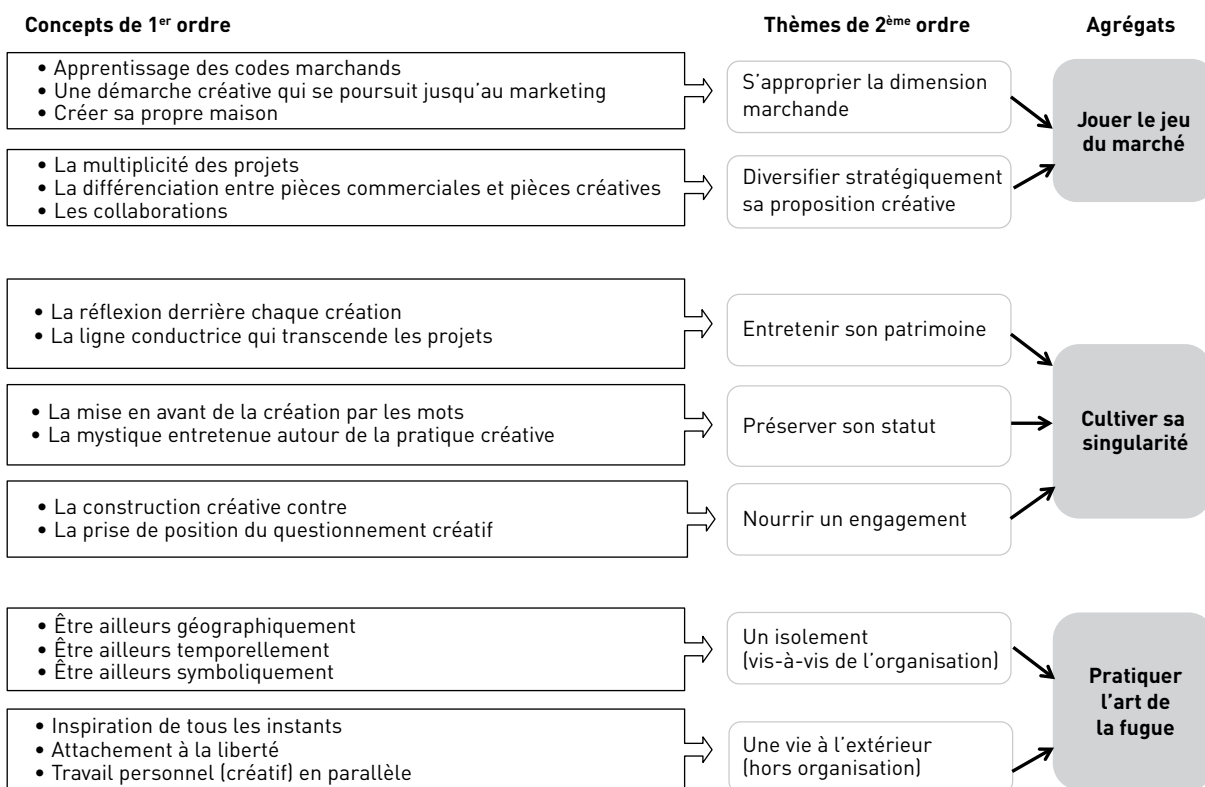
Concepts de 1$^{er}$ ordre

Thèmes de 2$^{ème}$ ordre

Agrégats

• Apprentissage des codes marchands
• Une démarche créative qui se poursuit jusqu'au marketing
• Créer sa propre maison

S'approprier la dimension marchande

• La multiplicité des projets
• La différenciation entre pièces commerciales et pièces créatives
• Les collaborations

Diversifier stratégiquement sa proposition créative

Jouer le jeu du marché

• La réflexion derrière chaque création
• La ligne conductrice qui transcende les projets

Entretenir son patrimoine

• La mise en avant de la création par les mots
• La mystique entretenue autour de la pratique créative

Préserver son statut

• La construction créative contre
• La prise de position du questionnement créatif

Nourrir un engagement

Cultiver sa singularité

• Être ailleurs géographiquement
• Être ailleurs temporellement
• Être ailleurs symboliquement

Un isolement (vis-à-vis de l'organisation)

• Inspiration de tous les instants
• Attachement à la liberté
• Travail personnel (créatif) en parallèle

Une vie à l'extérieur (hors organisation)

Pratiquer l'art de la fugue